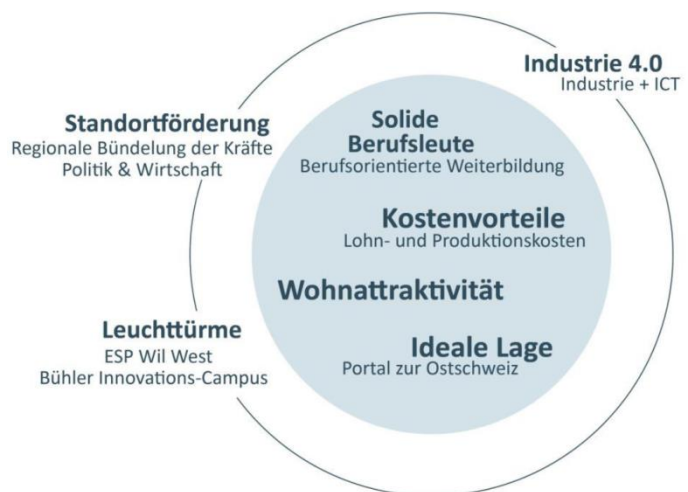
Industrie 4.0
Industrie + ICT

Standortförderung
Regionale Bündelung der Kräfte
Politik & Wirtschaft

Solide
Berufsleute
Berufsorientierte Weiterbildung

Kostenvorteile
Lohn- und Produktionskosten

Wohnattraktivität

Leuchttürme
ESP Wil West
Bühler Innovations-Campus

Ideale Lage
Portal zur Ostschweiz